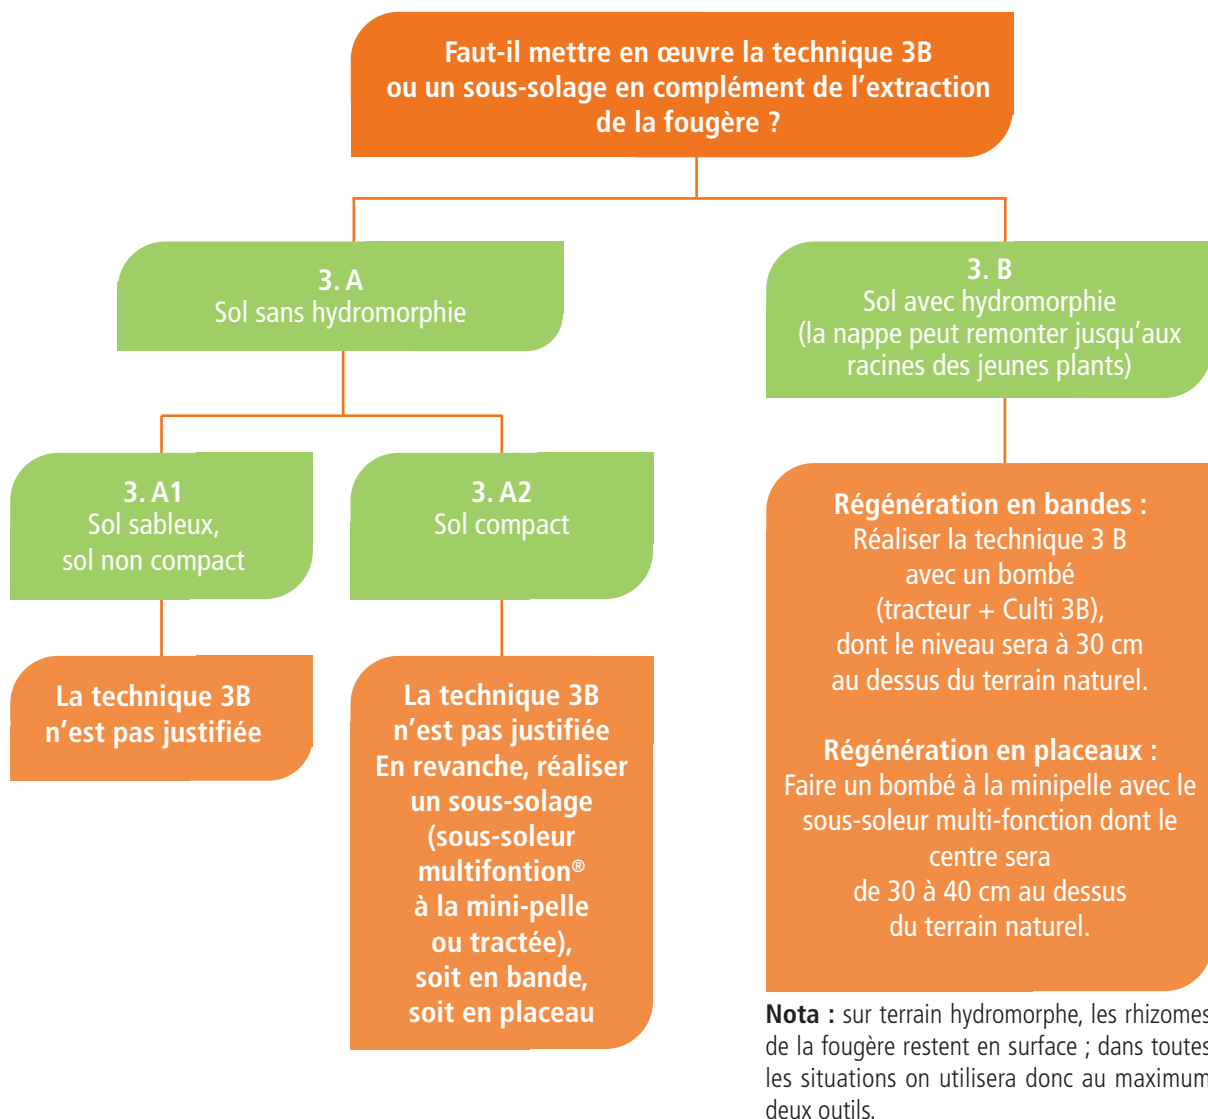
Faut-il mettre en œuvre la technique 3B ou un sous-solage en complément de l'extraction de la fougère ?

3. A
Sol sans hydromorphie

3. B
Sol avec hydromorphie
(la nappe peut remonter jusqu'aux racines des jeunes plants)

3. A1
Sol sableux,
sol non compact

3. A2
Sol compact

La technique 3B n'est pas justifiée

La technique 3B n'est pas justifiée
En revanche, réaliser un sous-solage (sous-soleur multifontion® à la mini-pelle ou tractée), soit en bande, soit en placeau

Régénération en bandes :
Réaliser la technique 3 B avec un bombé (tracteur + Culti 3B), dont le niveau sera à 30 cm au dessus du terrain naturel.

Régénération en placeaux :
Faire un bombé à la minipelle avec le sous-soleur multi-fonction dont le centre sera de 30 à 40 cm au dessus du terrain naturel.

Nota : sur terrain hydromorphe, les rhizomes de la fougère restent en surface ; dans toutes les situations on utilisera donc au maximum deux outils.